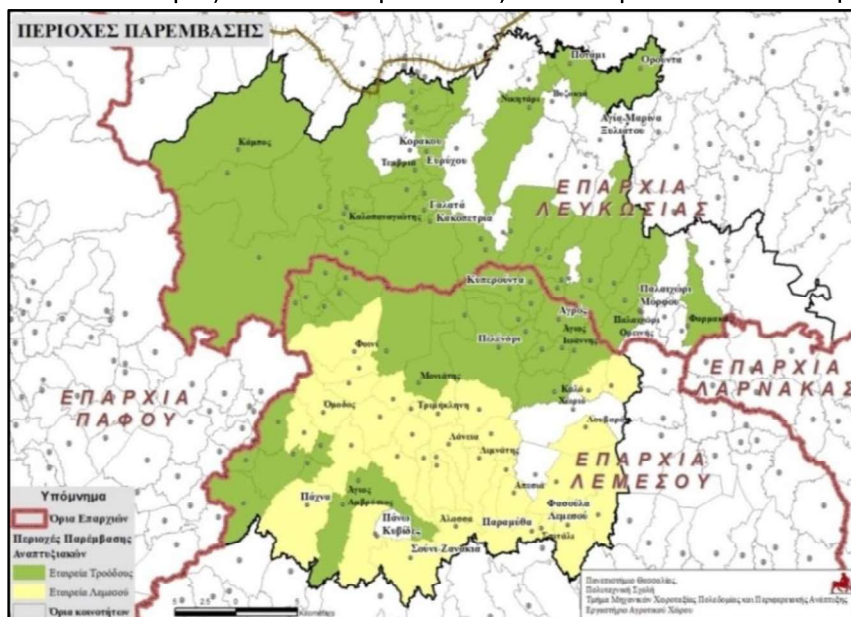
ΠΕΡΙΟΧΕΣ ΠΑΡΕΜΒΑΣΗΣ

Ποτάμι
Ορούντα
Βυζακιά
Νικητάρι
Αγία Μαρίνα Ξυλιάτου
Κάμπος
Κακοπετριά
Κόρακου
Τσακίστρα
Ευρύχου
Γαλατά
Καλοπαναγιώτης
Κακοπετριά
ΕΠΑΡΧΙΑ ΛΕΥΚΩΣΙΑΣ
Κυπερούντα
Αγρός
Άγιος Ιωάννης
Παλαιχώρι Μόρφου
Παλαιχώρι Ορεινής
Φαρμακάς
Πολεμίτσα
Φοινί
Πελέντρι
Μανδριά
ΕΠΑΡΧΙΑ ΛΑΡΝΑΚΑΣ
ΕΠΑΡΧΙΑ ΠΑΦΟΥ
Κελλάκι
Ομοδος
Τριμίκλινη
Λουβαράς
Λόνεια
Λιμνάτης
ΕΠΑΡΧΙΑ ΛΕΜΕΣΟΥ
Απεσιά
Φασούλα Λεμεσού
Πάχνα
Άγιος Αμβρόσιος
Πάνω Κυβίδες
Αλασσα
Παραμύθα
Σουνί-Ζανατζιά
Υπόμνημα
Όρια Επαρχιών
Περιοχές Παρέμβασης Αναπτυξιακών
Εταιρεία Τροόδους
Εταιρεία Λεμεσού
Όρια κοινοτήτων
Πανεπιστήμιο Θεσσαλίας, Πολυτεχνική Σχολή, Τμήμα Μηχανικών Χωροταξίας Πολεοδομίας και Περιφερειακής Ανάπτυξης, Εργαστήριο Αγροτικού Χώρου
Κilometers